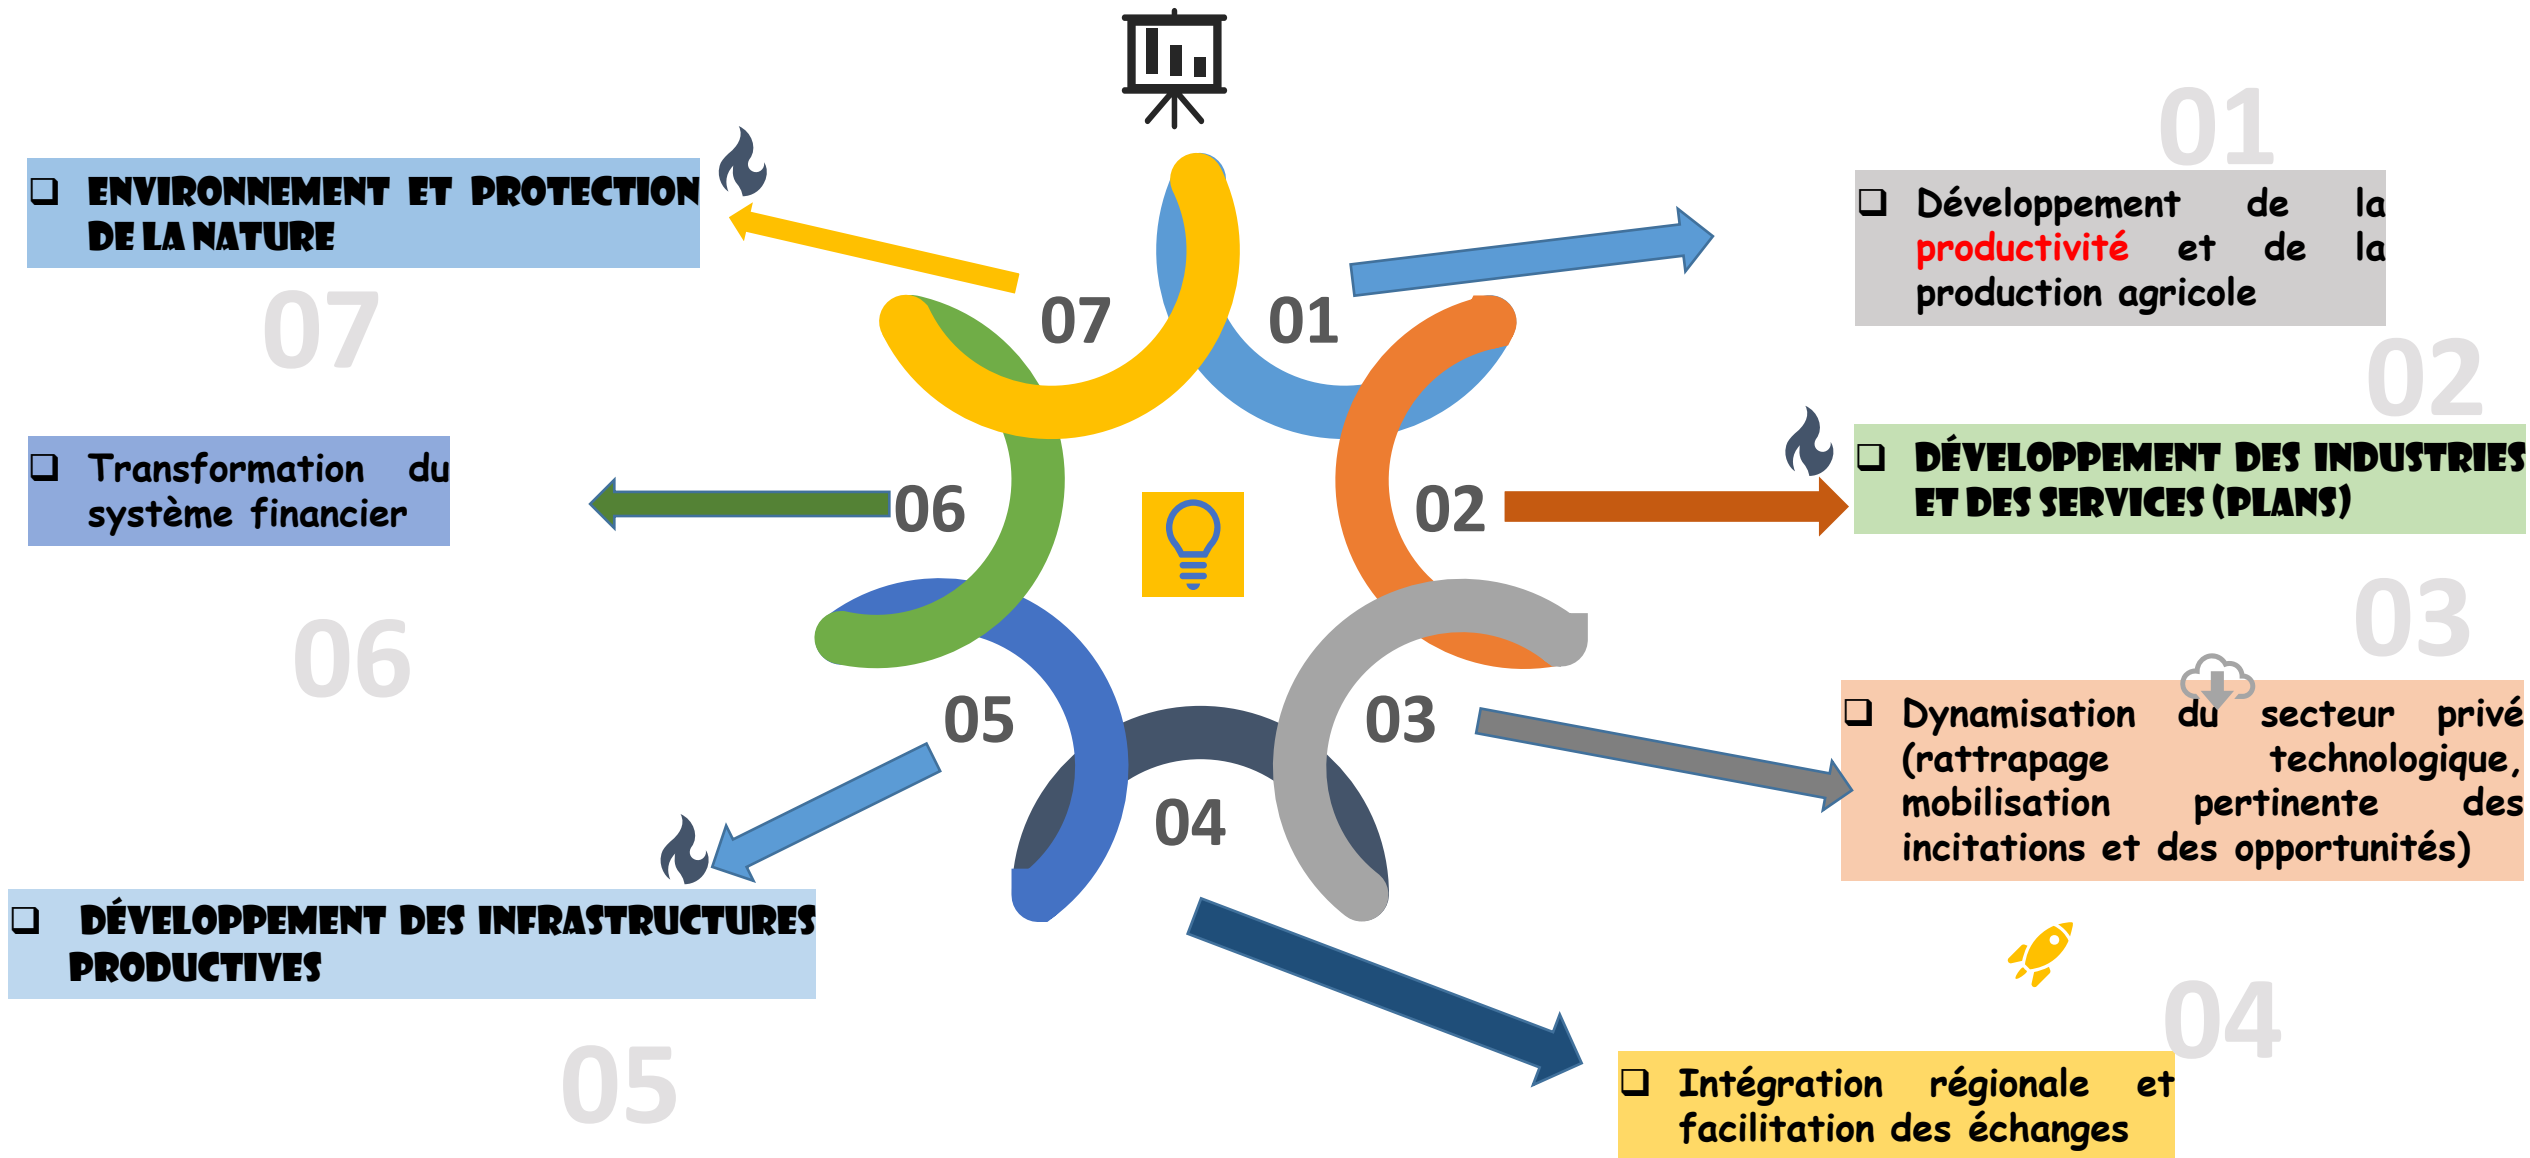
❑ ENVIRONNEMENT ET PROTECTION DE LA NATURE

07

01

❑ Développement de la productivité et de la production agricole

07

01

02

❑ Transformation du système financier

06

02

❑ DÉVELOPPEMENT DES INDUSTRIES ET DES SERVICES (PLANS)

03

06

05

03

❑ Dynamisation du secteur privé (rattrapage technologique, mobilisation pertinente des incitations et des opportunités)

04

❑ DÉVELOPPEMENT DES INFRASTRUCTURES PRODUCTIVES

04

05

❑ Intégration régionale et facilitation des échanges